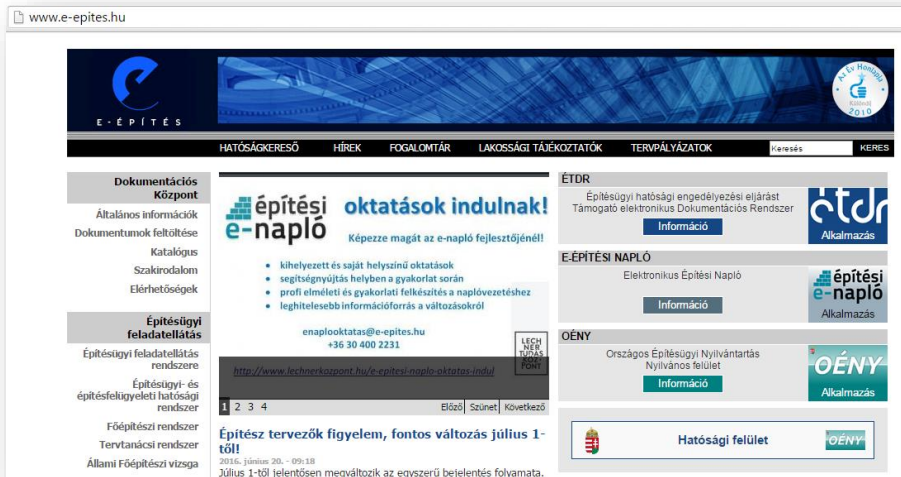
www.e-epites.hu

E-ÉPÍTÉS

Az Év Honlapja Különdíj 2010

HATÓSÁGKERESŐ HÍREK FOGALOMTÁR LAKOSSÁGI TÁJÉKOZTATÓK TERVPÁLYÁZATOK Keresés KERES

Dokumentációs Központ
Általános információk
Dokumentumok feltöltése
Katalógus
Szakirodalom
Elérhetőségek

Építésügyi feladatellátás
Építésügyi feladatellátás rendszere
Építésügyi- és építésfelügyeleti hatósági rendszer
Főépítészi rendszer
Tervtanácsi rendszer
Állami Főépítészi vizsga

építési e-napló oktatások indulnak!
Képezze magát az e-napló fejlesztőjénél!
kihelyezett és saját helyszínű oktatások
segítségnyújtás helyben a gyakorlat során
profi elméleti és gyakorlati felkészítés a naplóvezetéshez
leghitelesebb információforrás a változásokról
enaplooktatas@e-epites.hu
+36 30 400 2231
LECHNER TUDÁSKÖZPONT
http://www.lechnerkozpont.hu/e-epitesi-naplo-oktatas-indul

1 2 3 4 Előző Szünet Következő

Építész tervezők figyelem, fontos változás július 1-től!
2016. június 20. - 09:18
Július 1-től jelentősen megváltozik az egyszerű bejelentés folyamata.

ÉTDR
Építésügyi hatósági engedélyezési eljárást Támogató elektronikus Dokumentációs Rendszer
Információ
étdr Alkalmazás

E-ÉPÍTÉSI NAPLÓ
Elektronikus Építési Napló
Információ
építési e-napló Alkalmazás

OÉNY
Országos Építésügyi Nyilvántartás Nyilvános felület
Információ
OÉNY Alkalmazás

Hatósági felület OÉNY